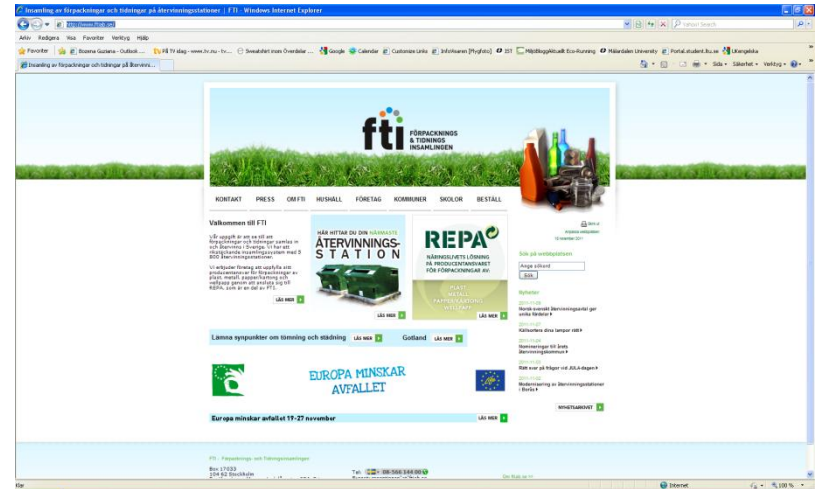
Insamling av förpackningar och tidningar på återvinningsstationer | FTI - Windows Internet Explorer

http://www.ftiab.se/

Yahoo! Search

Arkiv Redigera Visa Favoriter Verktyg Hjälp

Favoriter | Bozena Guziana - Outlook ... | På TV idag - www.tv.nu - tv-... | Sweatshirt inom Överdelar ... | Google | Calendar | Customize Links | Infoteaern [Plugfoto] | IST | Miljöbloggaktuellt Eco-Running | Mälardalen University | Portal.student.liu.se | Länkgalska

Insamling av förpackningar och tidningar på återvinni...

Sida ▾ Säkerhet ▾ Verktyg ▾

fti FÖRPACKNINGS & TIDNINGS INSAMLINGEN

KONTAKT PRESS OM FTI HUSHÅLL FÖRETAG KOMMUNER SKOLOR BESTÄLL

Välkommen till FTI

Vår uppgift är att se till att förpackningar och tidningar samlas in och återvinns i Sverige. Vi har ett rikstäckande insamlingssystem med 5 800 återvinningsstationer.

Vi erbjuder företag att uppfylla sitt producentansvar för förpackningar av plast, metall, papper/kartong och wellpapp genom att ansluta sig till REPA, som är en del av FTI.

LÄS MER

HÄR HITTAR DU DIN NÄRMASTE ÅTERVINNINGS-STATION

LÄS MER

REPA

NÄRINGSLIVETS LÖSNING PÅ PRODUCENTANSVARET FÖR FÖRPACKNINGAR AV:

PLAST METALL PAPPER/KARTONG WELLPAPP

LÄS MER

Skriv ut

Innehåll webbplatsen

16 november 2011

Sök på webbplatsen

Ange sökord

SÖK

Nyheter

2011-11-08
Skroté svenskt återvinningsarbet ger unika fördelar

2011-11-07
Källsortera dina lampor rätt

2011-11-04
Samiserings till årets återvinningskommun

2011-11-02
Rätt svar på frågor vid JULA-dagen

2011-11-01
Modernisering av återvinningsstationer i Borås

NYHETSARKIVET

Lämna synpunkter om tömning och städning LÄS MER

Gotland LÄS MER

EUROPA MINSKAR AVFALLET

Europa minskar avfallet 19-27 november LÄS MER

FTI - Förpacknings- och Tidningsinsamlingen

Box 17033
104 62 Stockholm

Tel: 08-566 144 00

Om ftiab.se

Klar

Internet

100 %